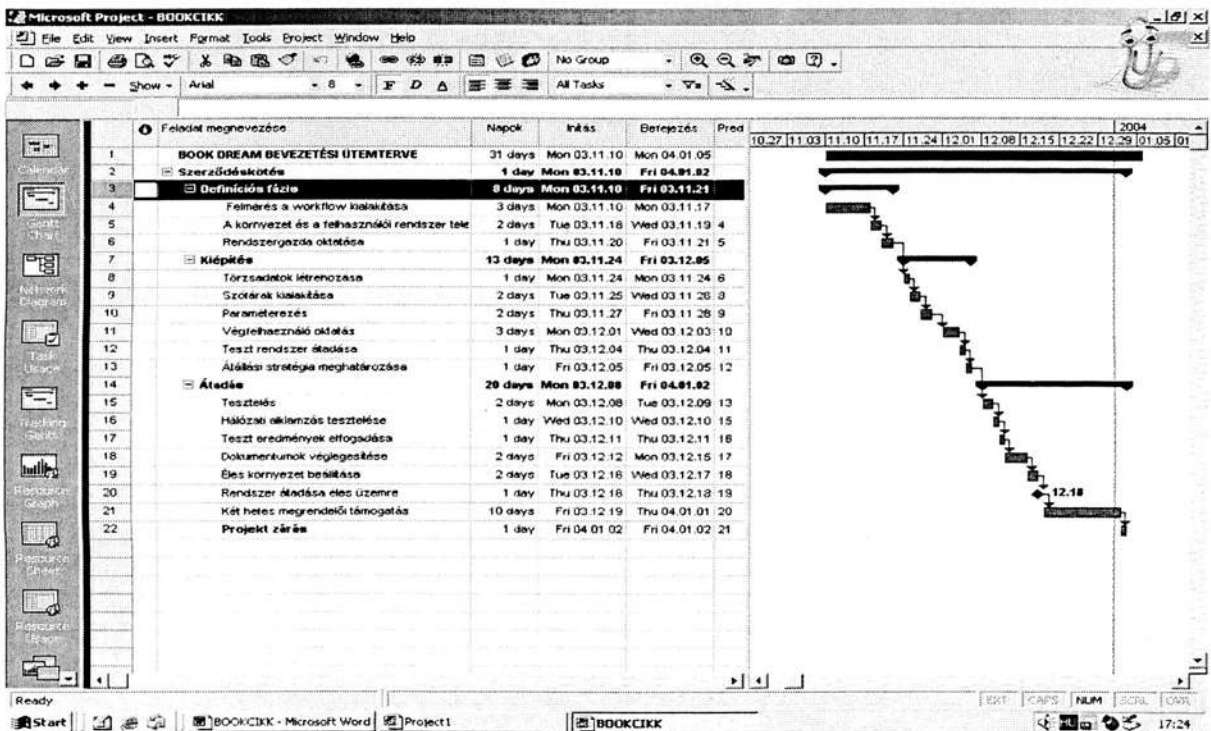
Microsoft Project - BOOKCIKK

File Edit View Insert Format Tools Project Window Help

No Group

Show - Arial 8 All Tasks

Calendar

Gantt Chart

Network Diagram

Task Usage

Tracking Gantt

Resource Graph

Resource Sheet

Resource Usage

| | Feladat megnevezése | Napok | Indítás | Befejezés | Pred |
|---|---|---|---|---|---|
| 1 | BOOK DREAM BEVEZETÉSI ÜTEMTERVE | 31 days | Mon 03.11.10 | Mon 04.01.05 | |
| 2 | Szerződéskötés | 1 day | Mon 03.11.10 | Fri 04.01.02 | |
| 3 | Definíciós fázis | 8 days | Mon 03.11.10 | Fri 03.11.21 | |
| 4 | Felmérés a workflow kialakítása | 3 days | Mon 03.11.10 | Mon 03.11.17 | |
| 5 | A környezet és a felhasználói rendszer tele | 2 days | Tue 03.11.18 | Wed 03.11.19 | 4 |
| 6 | Rendszergazda oktatása | 1 day | Thu 03.11.20 | Fri 03.11.21 | 5 |
| 7 | Kiépítés | 13 days | Mon 03.11.24 | Fri 03.12.05 | |
| 8 | Törzsadatok létrehozása | 1 day | Mon 03.11.24 | Mon 03.11.24 | 6 |
| 9 | Szótárak kialakítása | 2 days | Tue 03.11.25 | Wed 03.11.26 | 8 |
| 10 | Paraméterezés | 2 days | Thu 03.11.27 | Fri 03.11.28 | 9 |
| 11 | Végfelhasználó oktatás | 3 days | Mon 03.12.01 | Wed 03.12.03 | 10 |
| 12 | Teszt rendszer átadása | 1 day | Thu 03.12.04 | Thu 03.12.04 | 11 |
| 13 | Átállási stratégia meghatározása | 1 day | Fri 03.12.05 | Fri 03.12.05 | 12 |
| 14 | Átadás | 20 days | Mon 03.12.08 | Fri 04.01.02 | |
| 15 | Tesztelés | 2 days | Mon 03.12.08 | Tue 03.12.09 | 13 |
| 16 | Hálózati alkalmazás tesztelése | 1 day | Wed 03.12.10 | Wed 03.12.10 | 15 |
| 17 | Teszt eredmények elfogadása | 1 day | Thu 03.12.11 | Thu 03.12.11 | 16 |
| 18 | Dokumentumok véglegesítése | 2 days | Fri 03.12.12 | Mon 03.12.15 | 17 |
| 19 | Éles környezet beállítása | 2 days | Tue 03.12.16 | Wed 03.12.17 | 18 |
| 20 | Rendszer átadása éles üzemre | 1 day | Thu 03.12.18 | Thu 03.12.18 | 19 |
| 21 | Két hetes megrendelői támogatás | 10 days | Fri 03.12.19 | Thu 04.01.01 | 20 |
| 22 | Projekt zárás | 1 day | Fri 04.01.02 | Fri 04.01.02 | 21 |

2004
10.27 11.03 11.10 11.17 11.24 12.01 12.08 12.15 12.22 12.29 01.05 01

12.18

Ready

EXT CAPS NUM SCRL OVR

Start BOOKCIKK - Microsoft Word Project1 BOOKCIKK 17:24